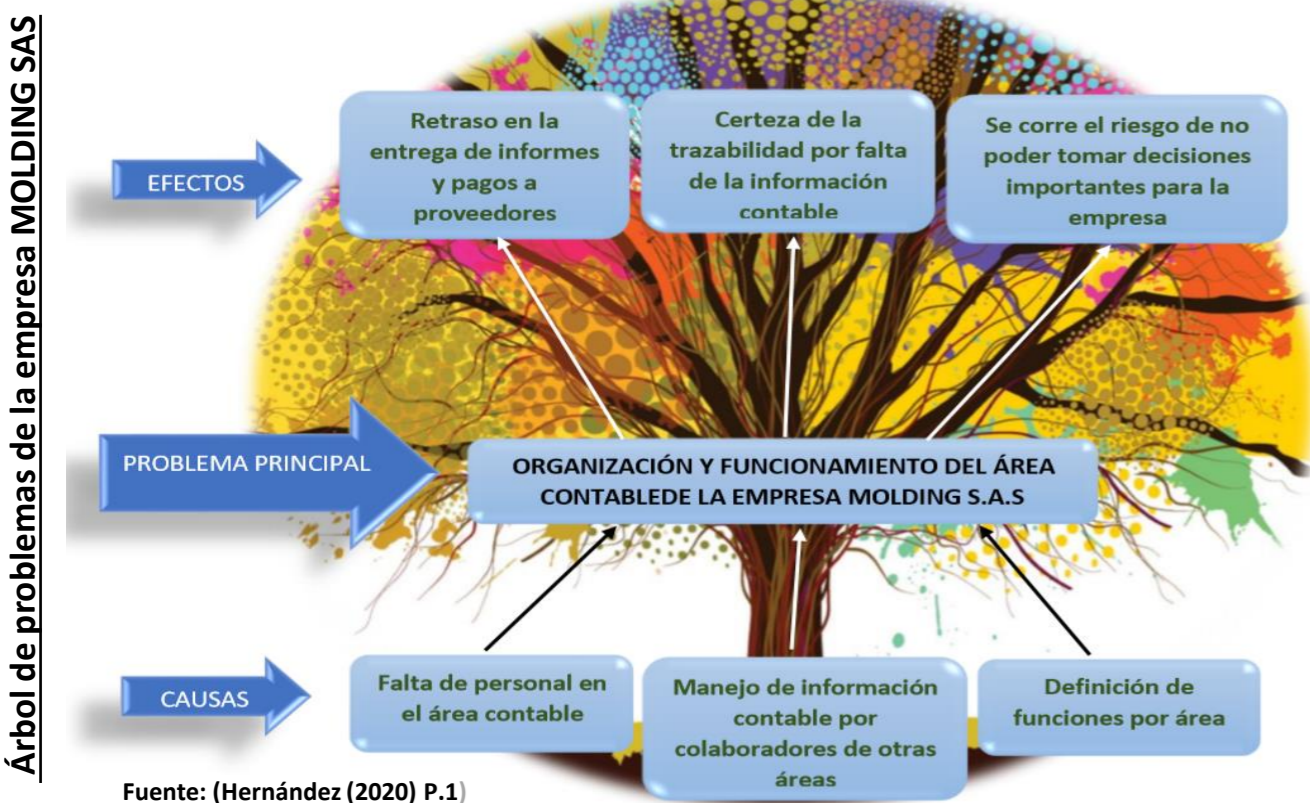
Árbol de problemas de la empresa MOLDING SAS

EFECTOS

Retraso en la entrega de informes y pagos a proveedores

Certeza de la trazabilidad por falta de la información contable

Se corre el riesgo de no poder tomar decisiones importantes para la empresa

PROBLEMA PRINCIPAL

ORGANIZACIÓN Y FUNCIONAMIENTO DEL ÁREA CONTABLEDE LA EMPRESA MOLDING S.A.S

CAUSAS

Falta de personal en el área contable

Manejo de información contable por colaboradores de otras áreas

Definición de funciones por área

Fuente: (Hernández (2020) P.1)